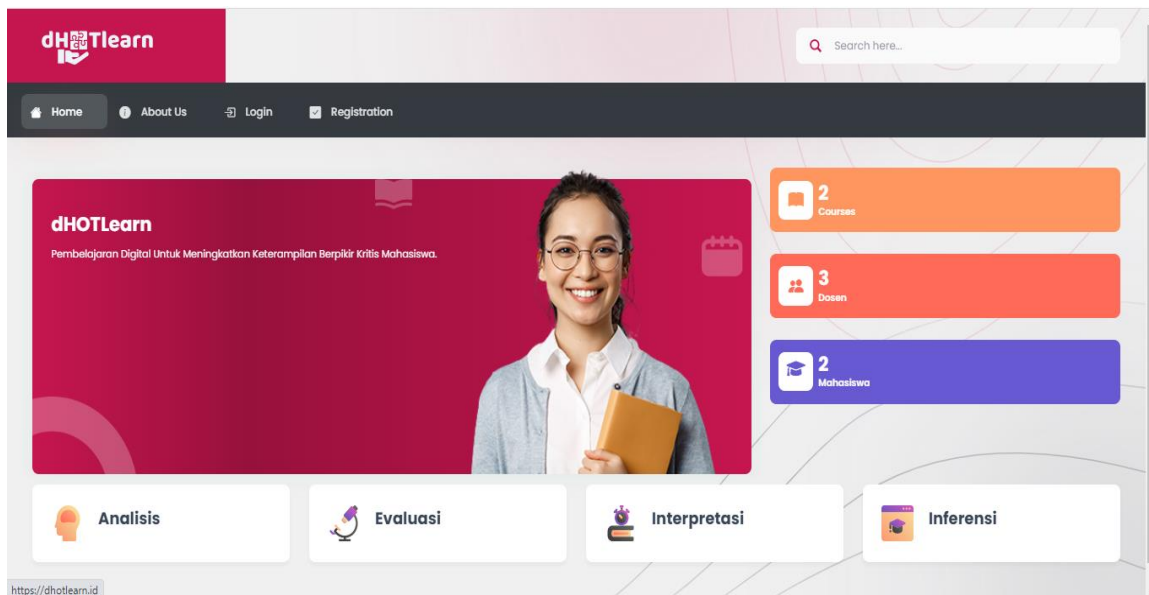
dHOTlearn

Search here...

Home About Us Login Registration

dHOTLearn

Pembelajaran Digital Untuk Meningkatkan Keterampilan Berpikir Kritis Mahasiswa.

2
Courses

3
Dosen

2
Mahasiswa

Analisis

Evaluasi

Interpretasi

Inferensi

https://dhotlearn.id